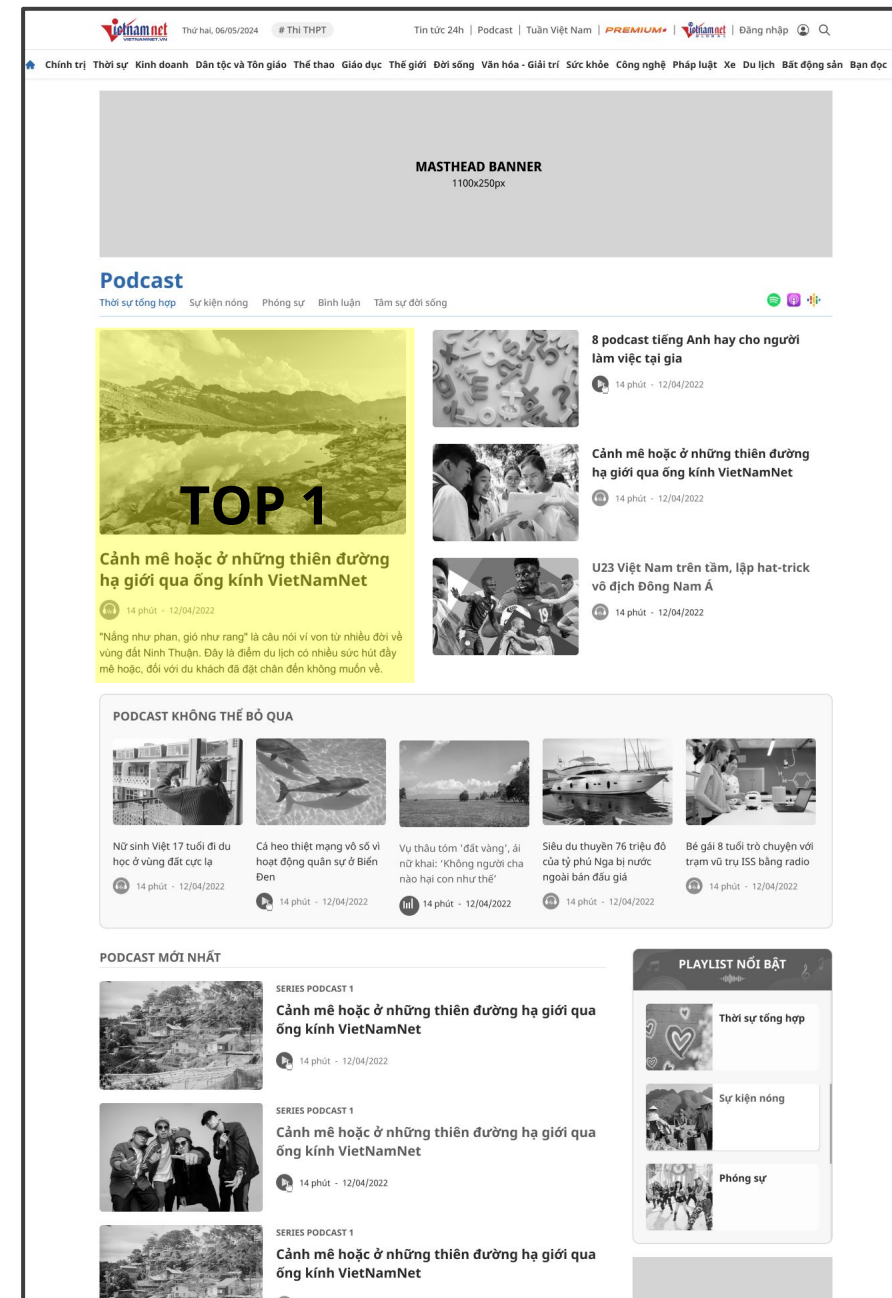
vietnamnet
VIETNAMNET.VN

Thứ hai, 06/05/2024 # Thi THPT

Tin tức 24h | Podcast | Tuần Việt Nam | PREMIUM | vietnamnet GLOBAL | Đăng nhập

Chính trị Thời sự Kinh doanh Dân tộc và Tôn giáo Thể thao Giáo dục Thế giới Đời sống Văn hóa - Giải trí Sức khỏe Công nghệ Pháp luật Xe Du lịch Bất động sản Bạn đọc

MASTHEAD BANNER
1100x250px

Podcast
Thời sự tổng hợp Sự kiện nóng Phóng sự Bình luận Tâm sự đời sống

TOP 1

Cảnh mê hoặc ở những thiên đường hạ giới qua ống kính VietNamNet

14 phút - 12/04/2022

"Nắng như phan, gió như rang" là câu nói ví von từ nhiều đời về vùng đất Ninh Thuận. Đây là điểm du lịch có nhiều sức hút đầy mê hoặc, đối với du khách đã đặt chân đến không muốn về.

8 podcast tiếng Anh hay cho người làm việc tại gia
14 phút - 12/04/2022

Cảnh mê hoặc ở những thiên đường hạ giới qua ống kính VietNamNet
14 phút - 12/04/2022

U23 Việt Nam trên tầm, lập hat-trick vô địch Đông Nam Á
14 phút - 12/04/2022

PODCAST KHÔNG THỂ BỎ QUA

Nữ sinh Việt 17 tuổi đi du học ở vùng đất cực lạ
14 phút - 12/04/2022

Cá heo thiệt mạng vô số vì hoạt động quân sự ở Biển Đen
14 phút - 12/04/2022

Vụ thâu tóm 'đất vàng', ái nữ khai: 'Không người cha nào hại con như thế'
14 phút - 12/04/2022

Siêu du thuyền 76 triệu đô của tỷ phú Nga bị nước ngoài bán đấu giá
14 phút - 12/04/2022

Bé gái 8 tuổi trò chuyện với trạm vũ trụ ISS bằng radio
14 phút - 12/04/2022

PODCAST MỚI NHẤT

SERIES PODCAST 1
Cảnh mê hoặc ở những thiên đường hạ giới qua ống kính VietNamNet
14 phút - 12/04/2022

SERIES PODCAST 1
Cảnh mê hoặc ở những thiên đường hạ giới qua ống kính VietNamNet
14 phút - 12/04/2022

SERIES PODCAST 1
Cảnh mê hoặc ở những thiên đường hạ giới qua ống kính VietNamNet

PLAYLIST NỔI BẬT
Thời sự tổng hợp
Sự kiện nóng
Phóng sự